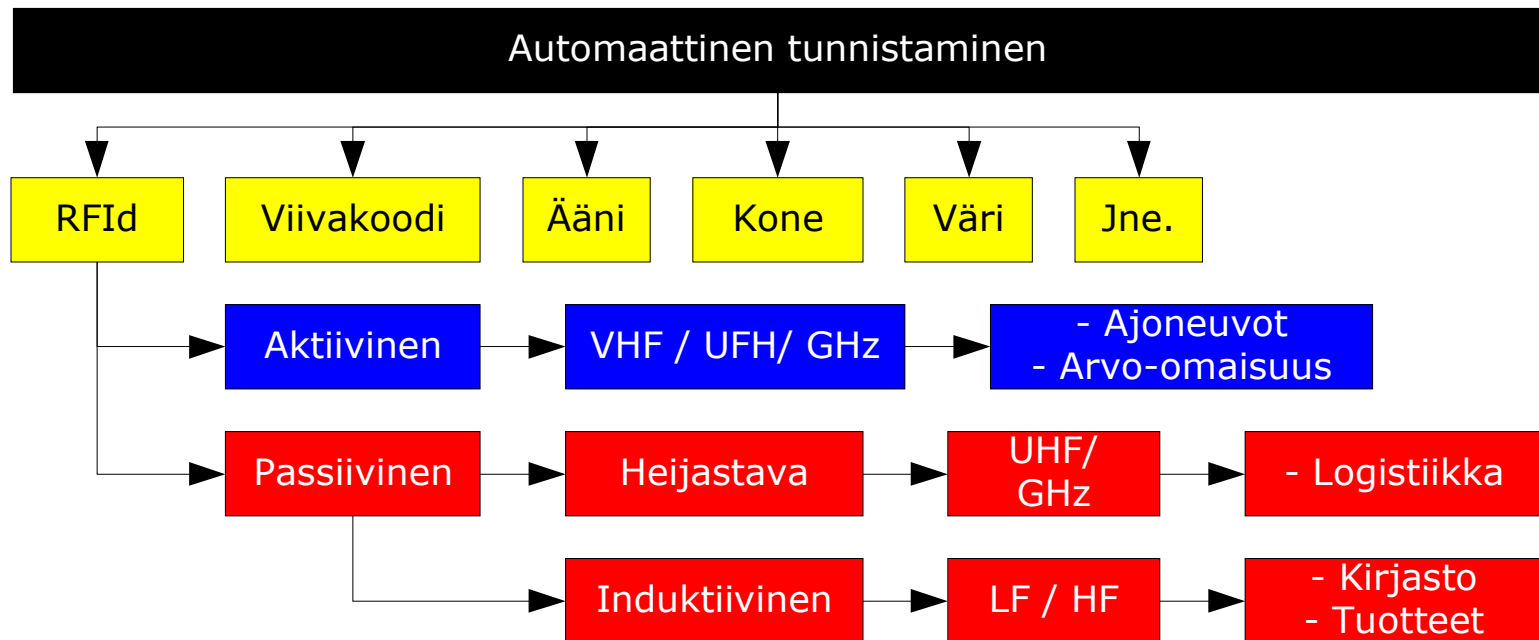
Automaattinen tunnistaminen

RFId

Viivakoodi

Ääni

Kone

Väri

Jne.

Aktiivinen

VHF / UFH/ GHz

- Ajoneuvot
- Arvo-omaisuus

Passiivinen

Heijastava

UHF/ GHz

- Logistiikka

Induktiivinen

LF / HF

- Kirjasto
- Tuotteet